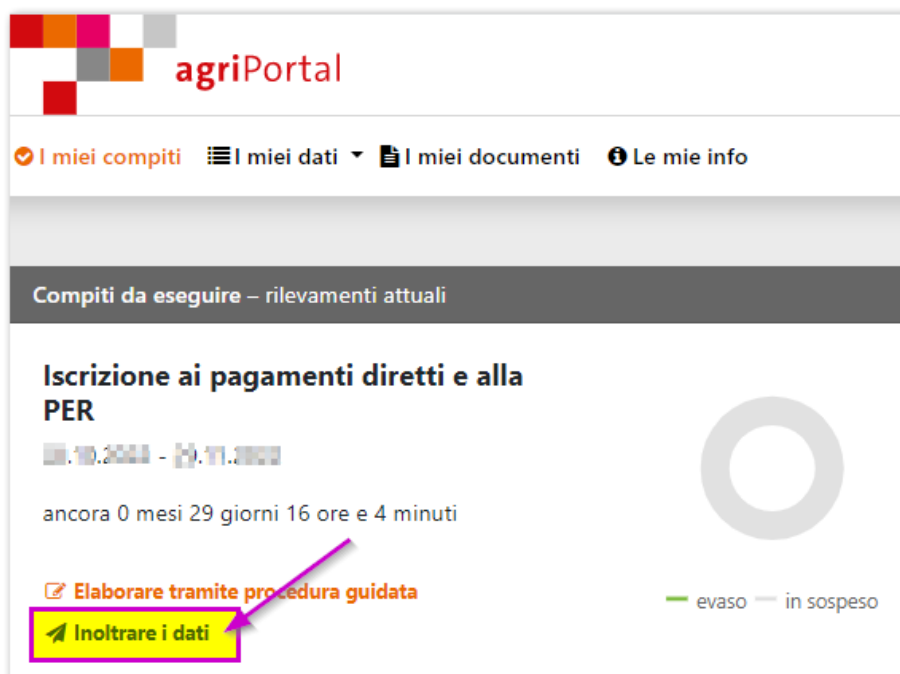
agriPortal

I miei compiti I miei dati I miei documenti Le mie info

Compiti da eseguire – rilevamenti attuali

Iscrizione ai pagamenti diretti e alla PER

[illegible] - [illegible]

ancora 0 mesi 29 giorni 16 ore e 4 minuti

Elaborare tramite procedura guidata

Inoltrare i dati

evaso in sospeso